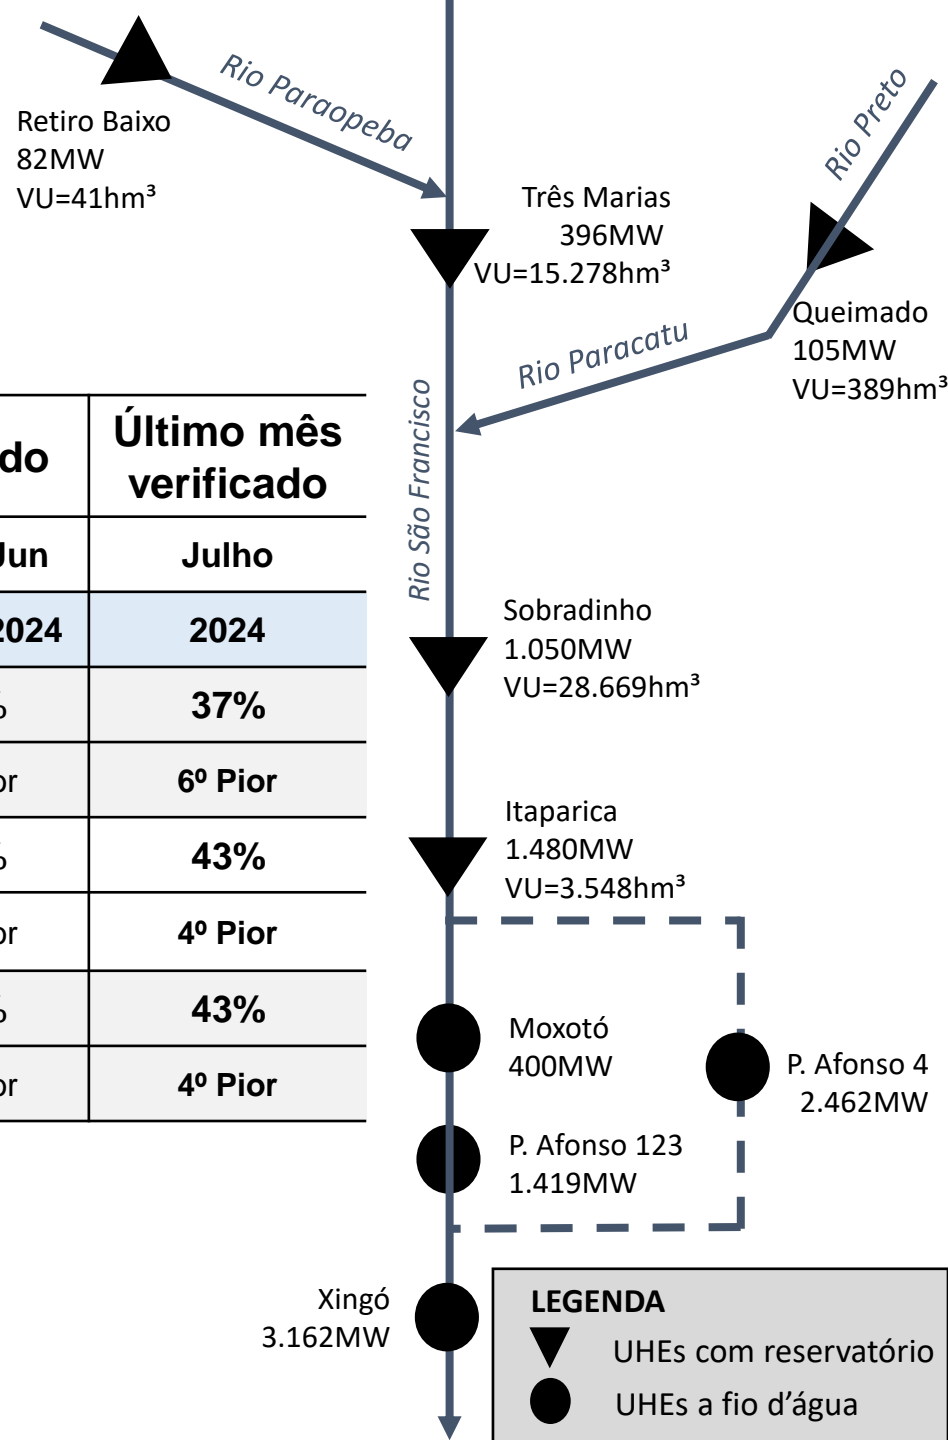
Rio Paraopeba

Retiro Baixo
82MW
VU=41hm³

Rio Preto

Três Marias
396MW
VU=15.278hm³

Queimado
105MW
VU=389hm³

Rio Paracatu

Rio São Francisco

| do | Último mês verificado |
|---|---|
| Jun | Julho |
| 2024 | 2024 |
| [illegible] | 37% |
| or | 6º Pior |
| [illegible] | 43% |
| or | 4º Pior |
| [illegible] | 43% |
| or | 4º Pior |

Sobradinho
1.050MW
VU=28.669hm³

Itaparica
1.480MW
VU=3.548hm³

Moxotó
400MW

P. Afonso 4
2.462MW

P. Afonso 123
1.419MW

Xingó
3.162MW

LEGENDA
UHEs com reservatório
UHEs a fio d’água